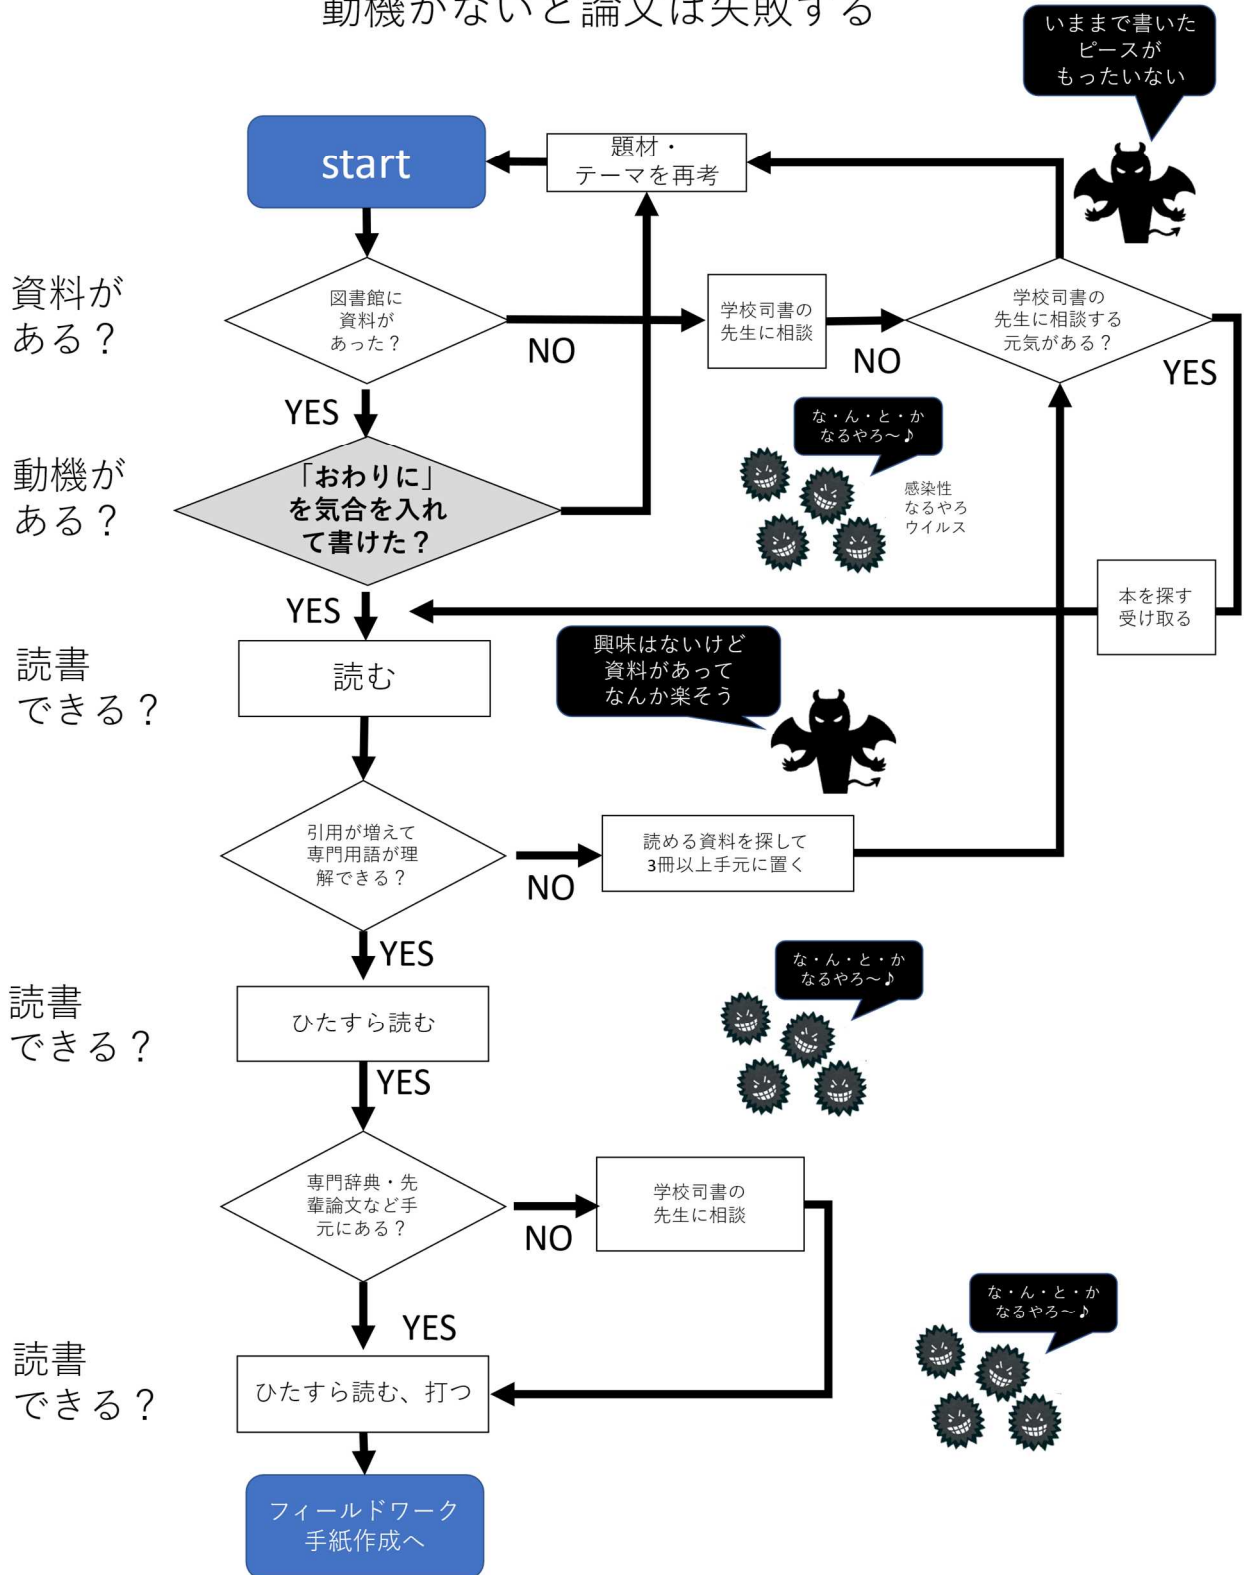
動機がないと論文は失敗する

いままで書いた
ピースが
もったいない

start

題材・
テーマを再考

資料が
ある？

図書館に
資料が
あった？

NO

学校司書の
先生に相談

NO

学校司書の
先生に相談する
元気がある？

YES

YES

動機が
ある？

「おわりに」
を気合を入れ
て書けた？

な・ん・と・か
なるやろ〜♪

感染性
なるやろ
ウイルス

本を探す
受け取る

YES

読書
できる？

読む

興味はないけど
資料があって
なんか楽そう

引用が増えて
専門用語が理
解できる？

NO

読める資料を探して
3冊以上手元に置く

YES

読書
できる？

ひたすら読む

な・ん・と・か
なるやろ〜♪

YES

専門辞典・先
輩論文など手
元にある？

NO

学校司書の
先生に相談

YES

読書
できる？

ひたすら読む、打つ

な・ん・と・か
なるやろ〜♪

フィールドワーク
手紙作成へ